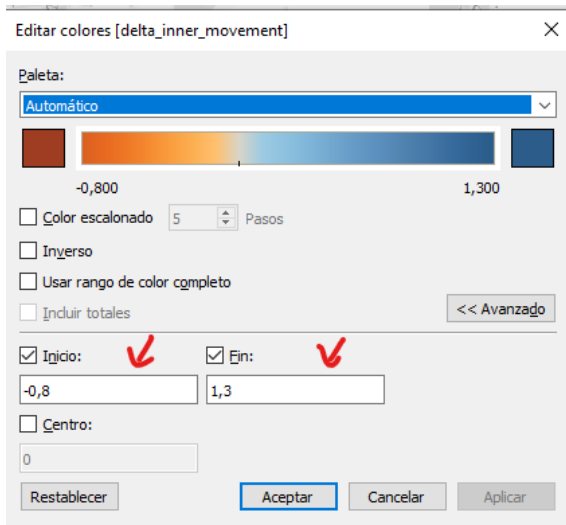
Editar colores [delta_inner_movement]

×

Paleta:

Automático

-0,800

1,300

Color escalonado

5

Pasos

Inverso

Usar rango de color completo

Incluir totales

<< Avanzado

Inicio:

Fin:

-0,8

1,3

Centro:

0

Restablecer

Aceptar

Cancelar

Aplicar